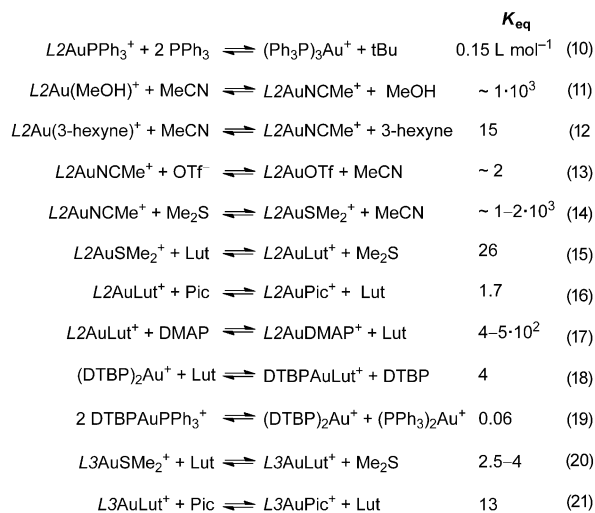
$K_{eq}$

$L2$AuPPh$_3^+$ + 2 PPh$_3$ $\rightleftharpoons$ (Ph$_3$P)$_3$Au$^+$ + tBu 0.15 L mol$^{-1}$ (10)

$L2$Au(MeOH)$^+$ + MeCN $\rightleftharpoons$ $L2$AuNCMe$^+$ + MeOH ~ $1 \cdot 10^3$ (11)

$L2$Au(3-hexyne)$^+$ + MeCN $\rightleftharpoons$ $L2$AuNCMe$^+$ + 3-hexyne 15 (12

$L2$AuNCMe$^+$ + OTf$^-$ $\rightleftharpoons$ $L2$AuOTf + MeCN ~ 2 (13)

$L2$AuNCMe$^+$ + Me$_2$S $\rightleftharpoons$ $L2$AuSMe$_2^+$ + MeCN ~ $1–2 \cdot 10^3$ (14)

$L2$AuSMe$_2^+$ + Lut $\rightleftharpoons$ $L2$AuLut$^+$ + Me$_2$S 26 (15)

$L2$AuLut$^+$ + Pic $\rightleftharpoons$ $L2$AuPic$^+$ + Lut 1.7 (16)

$L2$AuLut$^+$ + DMAP $\rightleftharpoons$ $L2$AuDMAP$^+$ + Lut $4–5 \cdot 10^2$ (17)

(DTBP)$_2$Au$^+$ + Lut $\rightleftharpoons$ DTBPAuLut$^+$ + DTBP 4 (18)

2 DTBPAuPPh$_3^+$ $\rightleftharpoons$ (DTBP)$_2$Au$^+$ + (PPh$_3$)$_2$Au$^+$ 0.06 (19)

$L3$AuSMe$_2^+$ + Lut $\rightleftharpoons$ $L3$AuLut$^+$ + Me$_2$S 2.5–4 (20)

$L3$AuLut$^+$ + Pic $\rightleftharpoons$ $L3$AuPic$^+$ + Lut 13 (21)